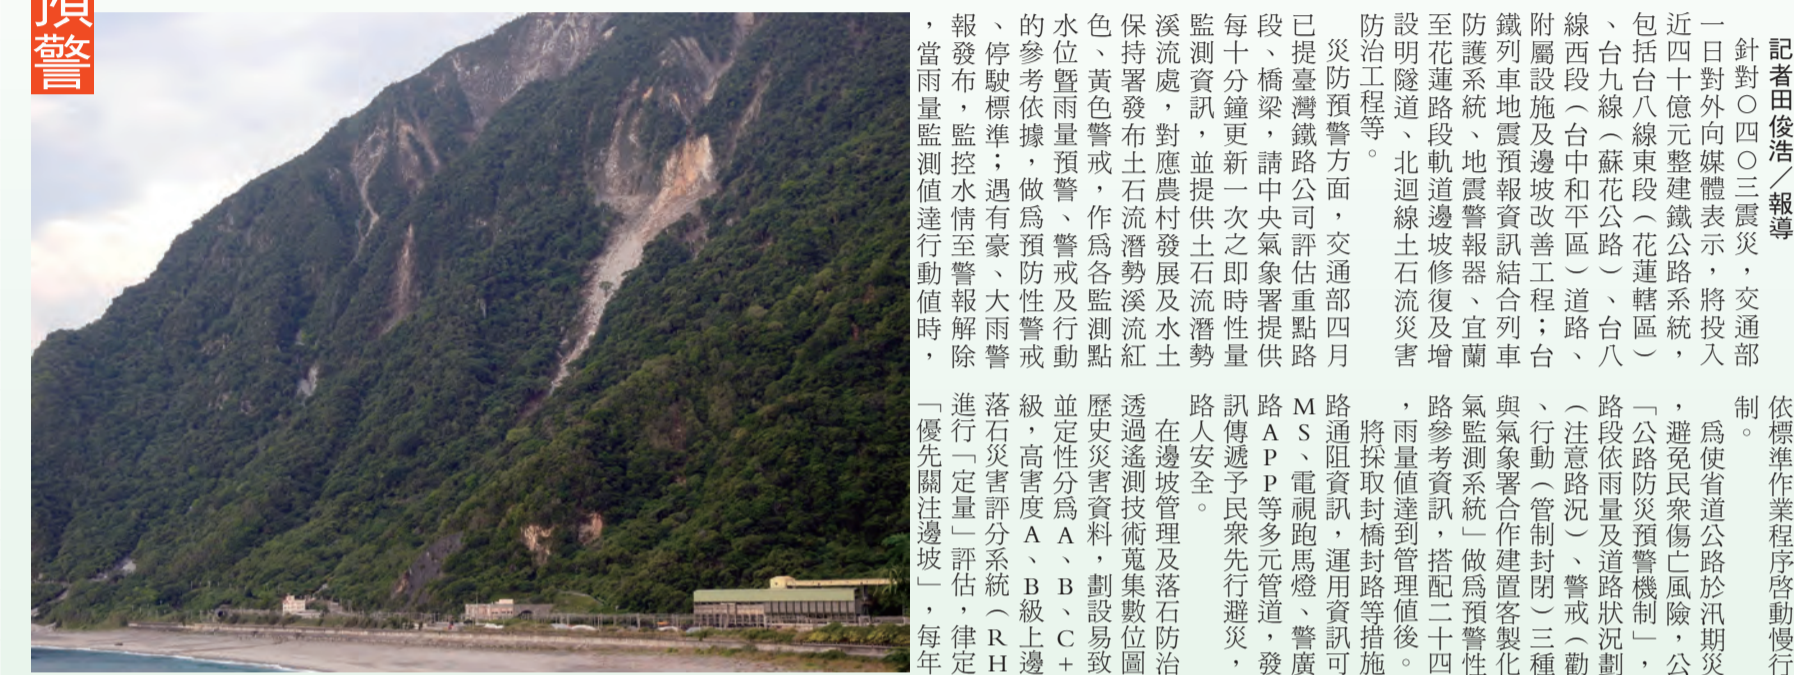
預警

記者田俊浩／報導

針對○四○三震災，交通部近日對外向媒體表示，將投入四十億元整建鐵公路系統，包括台八線東段（花蓮轄區）、台九線（蘇花公路）、台八線西段（台中和平區）道路、附屬設施及邊坡改善工程；台鐵列車地震預報資訊結合列車防護系統、地震警報器、宜蘭至花蓮路段軌道邊坡修復及增設明隧道、北迴線土石流災害防治工程等。

災防預警方面，交通部四月已提臺灣鐵路公司評估重點路段、橋梁，請中央氣象署提供每十分鐘更新一次之即時性量監測資訊，並提供土石流潛勢溪流處，對應農村發展及水土保持署發布土石流潛勢溪流紅色、黃色警戒，作為各監測點水位暨雨量預警、警戒及行動的參考依據，做為預防性警戒、停駛標準；遇有豪、大雨警報發布，監控水情至警報解除，當雨量監測值達行動值時，依標準作業程序啟動慢行制。

為使省道公路於汛期災，避免民眾傷亡風險，公「公路防災預警機制」，路段依雨量及道路狀況劃（注意路況）、警戒（勸、行動（管制封閉）三種與氣象署合作建置客製化氣監測系統」做為預警性路參考資訊，搭配二十四，雨量值達到管理值後。將採取封橋封路等措施路通阻資訊，運用資訊可MS、電視跑馬燈、警廣路APP等多元管道，發訊傳遞予民眾先行避災，路人安全。

在邊坡管理及落石防治透過遙測技術蒐集數位圖歷史災害資料，劃設易致並定性分為A、B、C+級，高害度A、B級上邊落石災害評分系統（RH進行「定量」評估，律定「優先關注邊坡」，每年